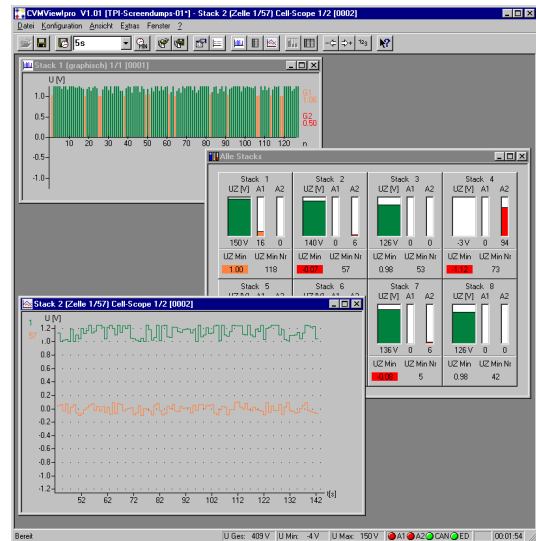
CVMViewIpro V1.01 [TPI-Screendumps-01*] - Stack 2 (Zelle 1/57) Cell-Scope 1/2 [0002]

Datei Konfiguration Ansicht Extras Fenster ?

5s

Stack 1 (graphisch) 1/1 [0001]

U [V]

1.0
0.5
0.0
-0.5
-1.0

10 20 30 40 50 60 70 80 90 100 110 120 n

G1 1.06
G2 0.50

Alle Stacks

| Stack 1 | | | Stack 2 | | | Stack 3 | | | Stack 4 | | |
|---|---|---|---|---|---|---|---|---|---|---|---|
| UZ [V] | A1 | A2 | UZ [V] | A1 | A2 | UZ [V] | A1 | A2 | UZ [V] | A1 | A2 |
| 150 V | 16 | 0 | 140 V | 0 | 6 | 126 V | 0 | 0 | -3 V | 0 | 94 |
| UZ Min | UZ Min Nr | | UZ Min | UZ Min Nr | | UZ Min | UZ Min Nr | | UZ Min | UZ Min Nr | |
| 1.00 | 118 | | -0.07 | 57 | | 0.98 | 53 | | -1.12 | 73 | |

| Stack 5 | | | Stack 6 | | | Stack 7 | | | Stack 8 | | |
|---|---|---|---|---|---|---|---|---|---|---|---|
| UZ [V] | A1 | A2 | UZ [V] | A1 | A2 | UZ [V] | A1 | A2 | UZ [V] | A1 | A2 |
| | | | | | | 136 V | 0 | 6 | 126 V | 0 | 0 |
| | | | | | | UZ Min | UZ Min Nr | | UZ Min | UZ Min Nr | |
| | | | | | | -0.06 | 5 | | 0.98 | 42 | |

Stack 2 (Zelle 1/57) Cell-Scope 1/2 [0002]

1
57

U [V]
1.2
1.0
0.8
0.6
0.4
0.2
0.0
-0.2
-0.4
-0.6
-0.8
-1.0
-1.2

52 62 72 82 92 102 112 122 132 142 t[s]

Bereit | U Ges: 409 V | U Min: -4 V | U Max: 150 V | A1 | A2 | CAN | ED | 00:01:54